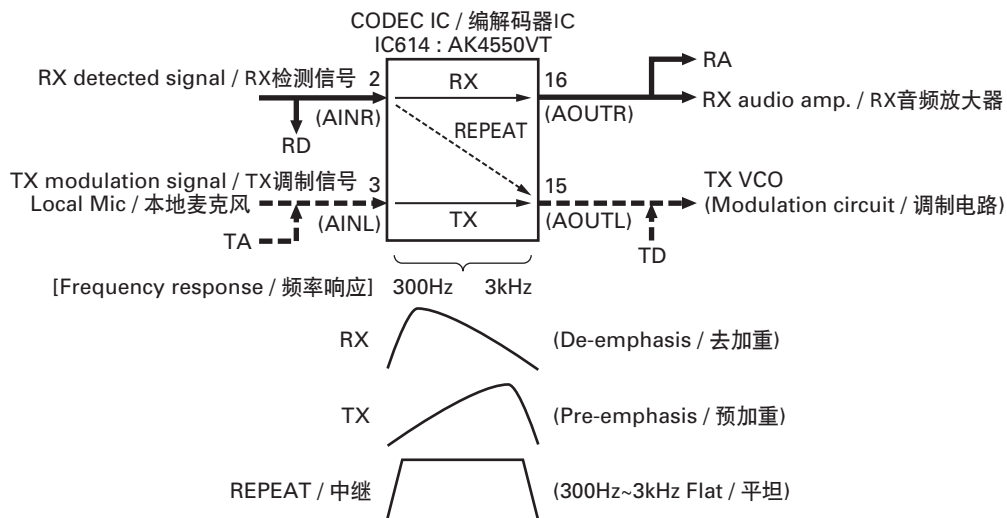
CODEC IC / 编解码器IC
IC614 : AK4550VT

RX detected signal / RX检测信号 2
(AINR)
RD

RX
REPEAT
TX

16
(AOUTR)
RA
RX audio amp. / RX音频放大器

TX modulation signal / TX调制信号 3
Local Mic / 本地麦克风
(AINL)
TA

15
(AOUTL)
TX VCO
(Modulation circuit / 调制电路)
TD

[Frequency response / 频率响应] 300Hz 3kHz

RX (De-emphasis / 去加重)

TX (Pre-emphasis / 预加重)

REPEAT / 中继 (300Hz~3kHz Flat / 平坦)